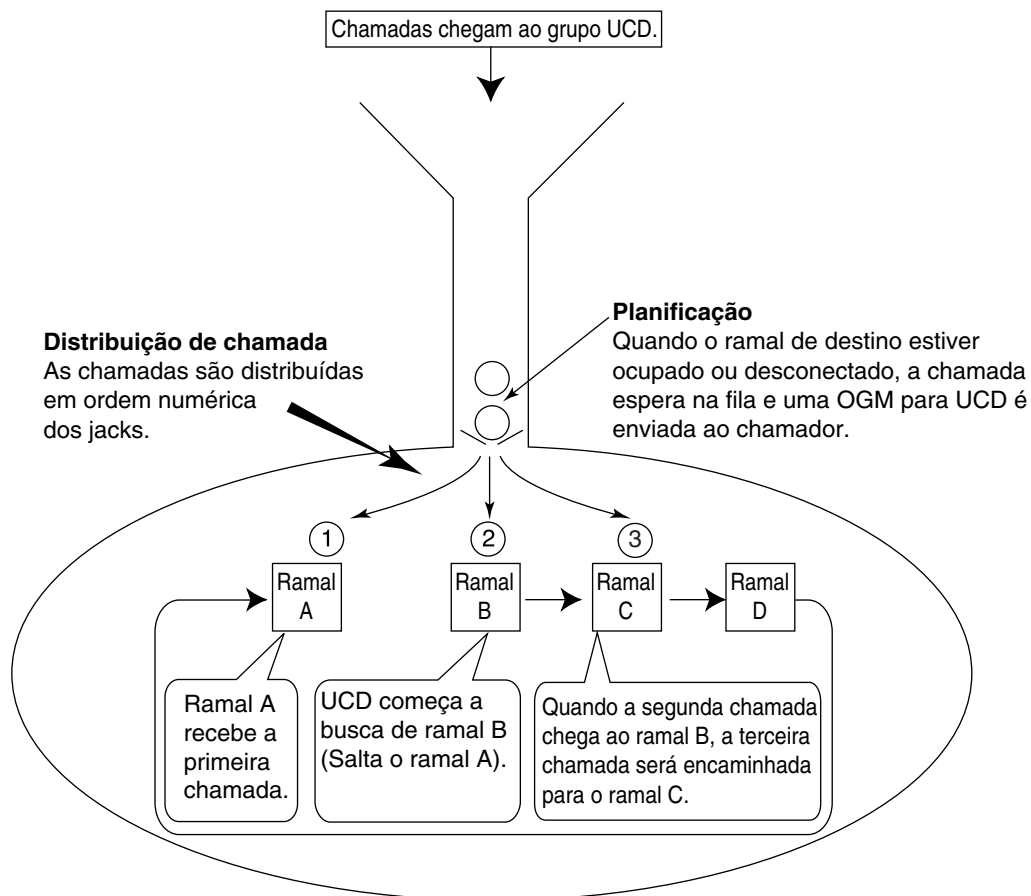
Chamadas chegam ao grupo UCD.

**Planificação**
Quando o ramal de destino estiver ocupado ou desconectado, a chamada espera na fila e uma OGM para UCD é enviada ao chamador.

**Distribuição de chamada**
As chamadas são distribuídas em ordem numérica dos jacks.

1

2

3

Ramal A

Ramal B

Ramal C

Ramal D

Ramal A recebe a primeira chamada.

UCD começa a busca de ramal B (Salta o ramal A).

Quando a segunda chamada chega ao ramal B, a terceira chamada será encaminhada para o ramal C.